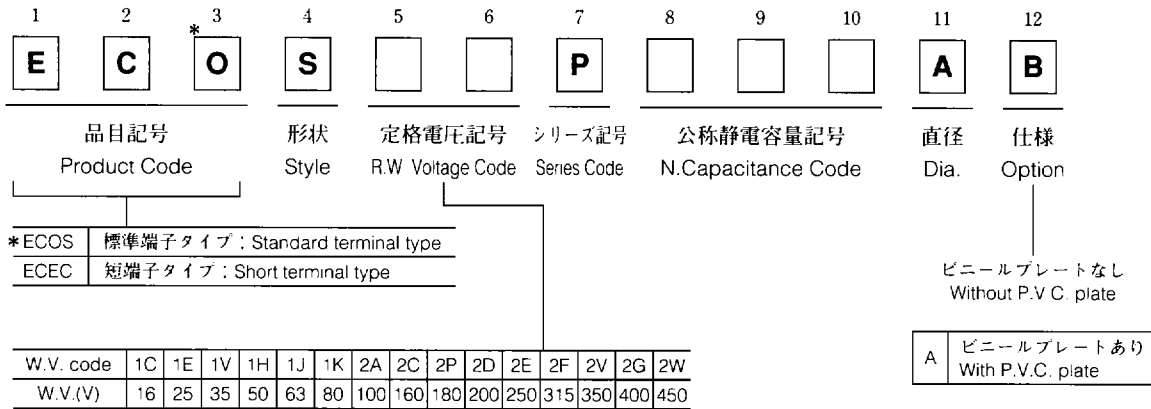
1 2 3 4 5 6 7 8 9 10 11 12

E C *O S P A B

品目記号
Product Code

形状
Style

定格電圧記号
R.W Voltage Code

シリーズ記号
Series Code

公称静電容量記号
N.Capacitance Code

直径
Dia.

仕様
Option

| | |
|---|---|
| *ECOS | 標準端子タイプ：Standard terminal type |
| ECEC | 短端子タイプ：Short terminal type |

ビニールプレートなし
Without P.V C. plate

| | |
|---|---|
| A | ビニールプレートあり With P.V.C. plate |

| W.V. code | 1C | 1E | 1V | 1H | 1J | 1K | 2A | 2C | 2P | 2D | 2E | 2F | 2V | 2G | 2W |
|---|---|---|---|---|---|---|---|---|---|---|---|---|---|---|---|
| W.V.(V) | 16 | 25 | 35 | 50 | 63 | 80 | 100 | 160 | 180 | 200 | 250 | 315 | 350 | 400 | 450 |